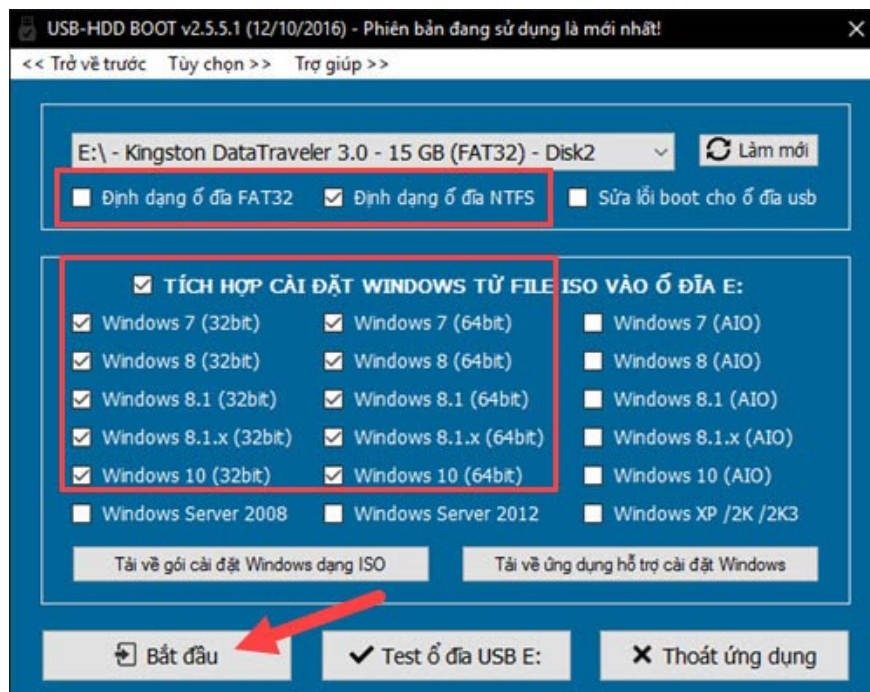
USB-HDD BOOT v2.5.5.1 (12/10/2016) - Phiên bản đang sử dụng là mới nhất!

<< Trở về trước   Tùy chọn >>   Trợ giúp >>

E:\ - Kingston DataTraveler 3.0 - 15 GB (FAT32) - Disk2

Làm mới

Định dạng ổ đĩa FAT32   Định dạng ổ đĩa NTFS   Sửa lỗi boot cho ổ đĩa usb

TÍCH HỢP CÀI ĐẶT WINDOWS TỪ FILE ISO VÀO Ổ ĐĨA E:

| | | |
|---|---|---|
| Windows 7 (32bit) | Windows 7 (64bit) | Windows 7 (AIO) |
| Windows 8 (32bit) | Windows 8 (64bit) | Windows 8 (AIO) |
| Windows 8.1 (32bit) | Windows 8.1 (64bit) | Windows 8.1 (AIO) |
| Windows 8.1.x (32bit) | Windows 8.1.x (64bit) | Windows 8.1.x (AIO) |
| Windows 10 (32bit) | Windows 10 (64bit) | Windows 10 (AIO) |
| Windows Server 2008 | Windows Server 2012 | Windows XP /2K /2K3 |

Tải về gói cài đặt Windows dạng ISO   Tải về ứng dụng hỗ trợ cài đặt Windows

Bắt đầu   Test ổ đĩa USB E:   Thoát ứng dụng